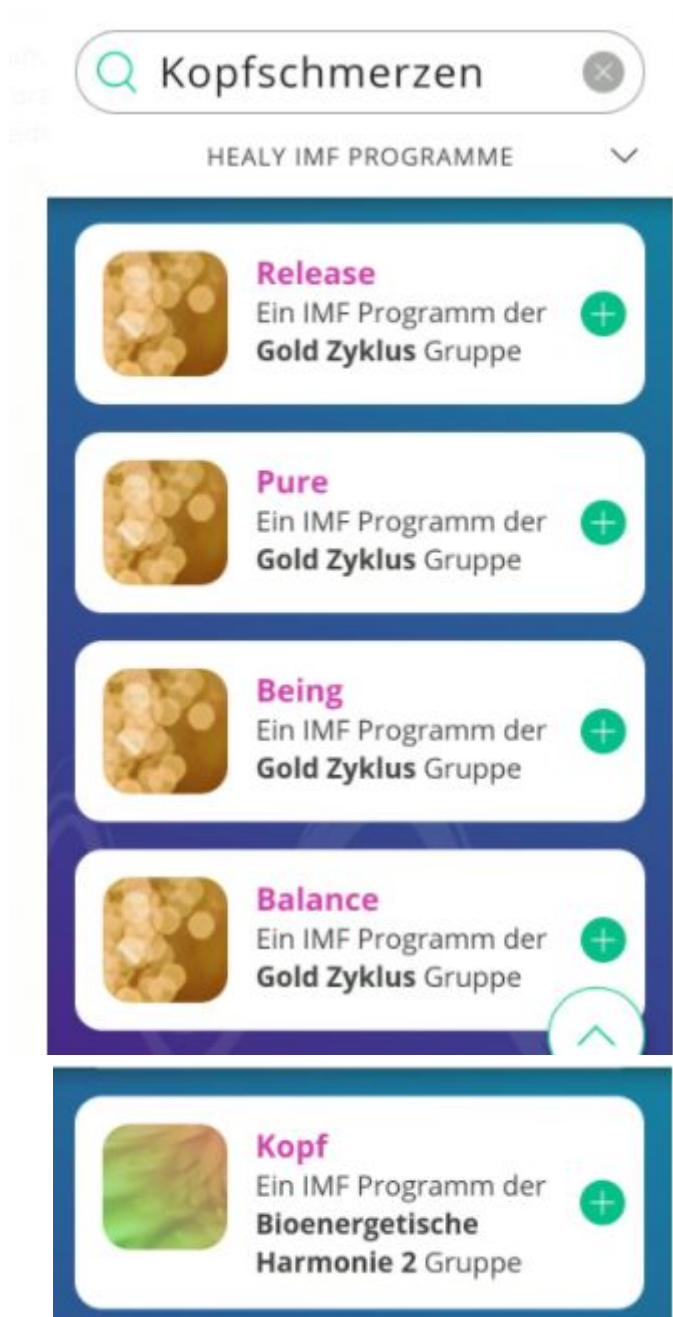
Kopfschmerzen

HEALY IMF PROGRAMME

Release
Ein IMF Programm der **Gold Zyklus** Gruppe

Pure
Ein IMF Programm der **Gold Zyklus** Gruppe

Being
Ein IMF Programm der **Gold Zyklus** Gruppe

Balance
Ein IMF Programm der **Gold Zyklus** Gruppe

Kopf
Ein IMF Programm der **Bioenergetische Harmonie 2** Gruppe